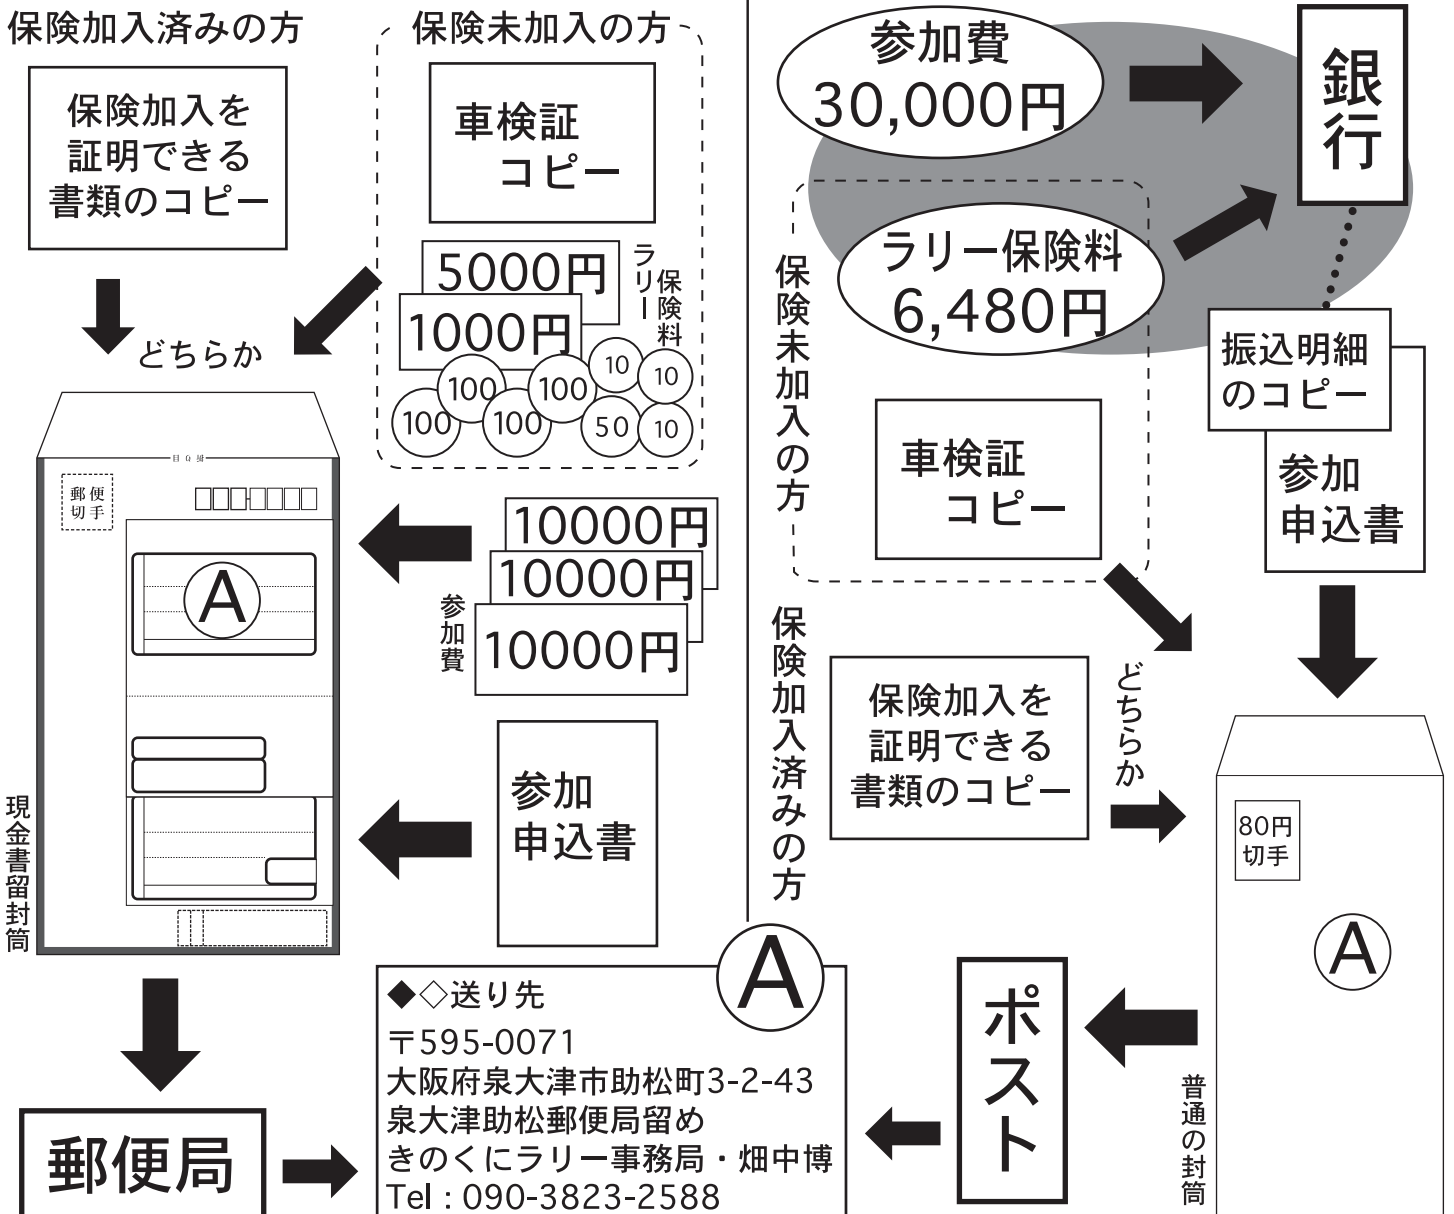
保険加入済みの方

保険加入を証明できる書類のコピー

どちらか

保険未加入の方

車検証コピー

5000円
1000円
100 100 100 100 10 10 50 10

ラリー保険料

郵便切手

A

10000円
10000円
10000円

参加費

参加申込書

現金書留封筒

郵便局

A

◆◇送り先
〒595-0071
大阪府泉大津市助松町3-2-43
泉大津助松郵便局留め
きのくにラリー事務局・畑中博
Tel : 090-3823-2588

参加費
30,000円

銀行

ラリー保険料
6,480円

保険未加入の方

車検証コピー

振込明細のコピー

参加申込書

保険加入済みの方

保険加入を証明できる書類のコピー

どちらか

80円切手

A

ポスト

普通の封筒